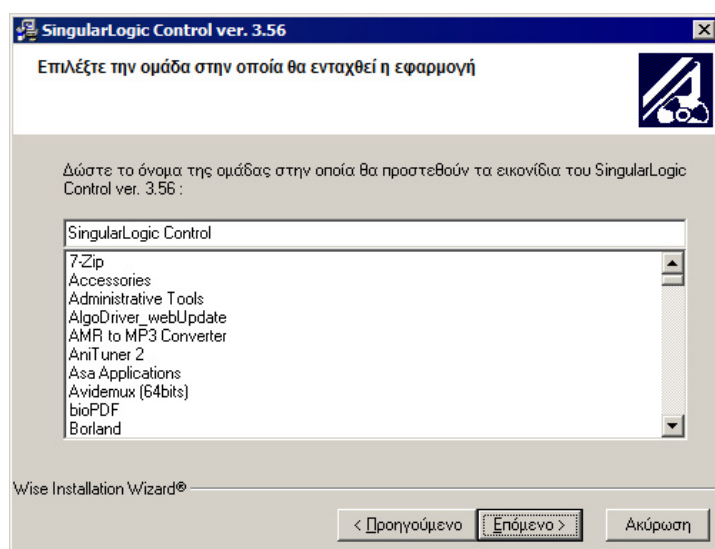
SingularLogic Control ver. 3.56

Επιλέξτε την ομάδα στην οποία θα ενταχθεί η εφαρμογή

Δώστε το όνομα της ομάδας στην οποία θα προστεθούν τα εικονίδια του SingularLogic Control ver. 3.56 :

SingularLogic Control

7-Zip
Accessories
Administrative Tools
AlgoDriver_webUpdate
AMR to MP3 Converter
AniTuner 2
Asa Applications
Avidemux (64bits)
bioPDF
Borland

Wise Installation Wizard®

< Προηγούμενο
Επόμενο >
Ακύρωση